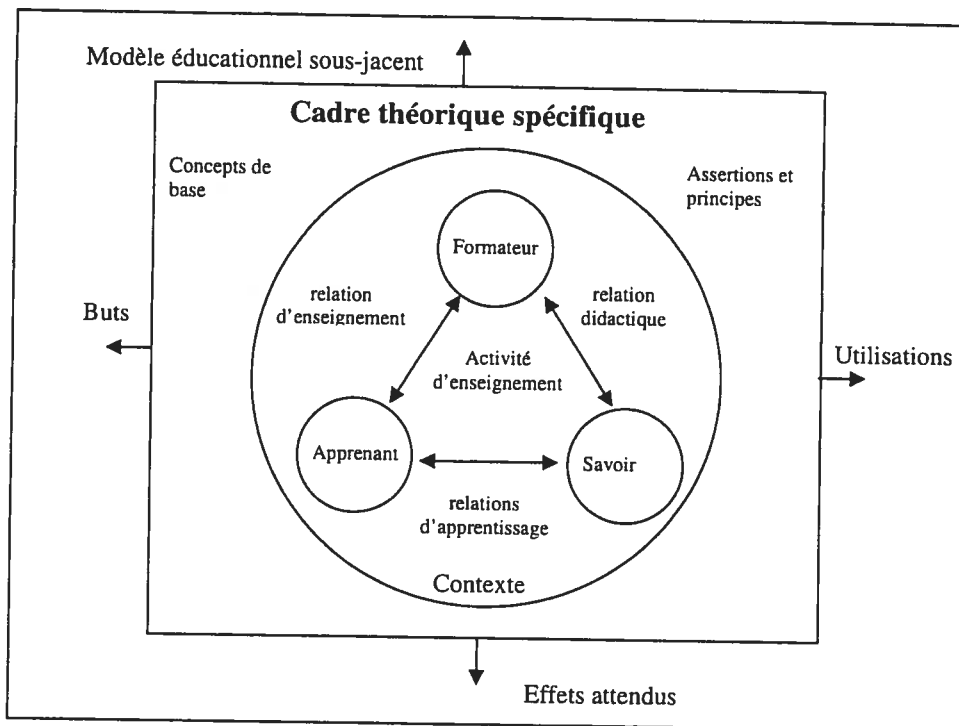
Modèle éducationnel sous-jacent

Cadre théorique spécifique

Concepts de base

Assertions et principes

Formateur

relation d'enseignement

relation didactique

Buts

Activité d'enseignement

Utilisations

Apprenant

Savoir

relations d'apprentissage

Contexte

Effets attendus